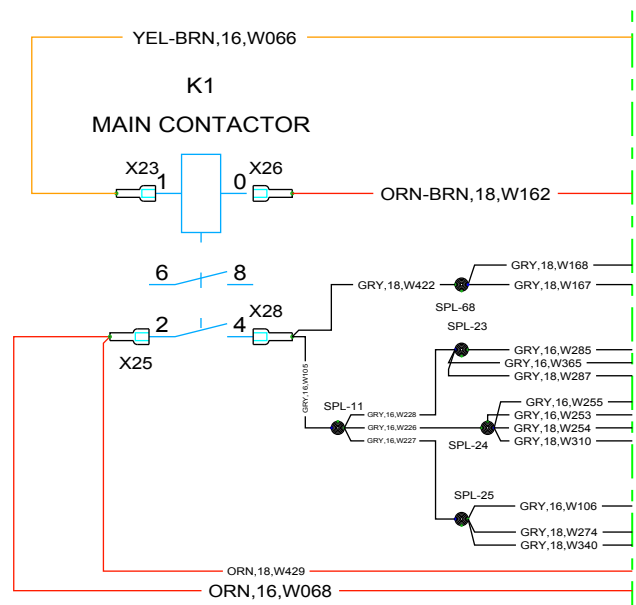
YEL-BRN,16,W066

K1
MAIN CONTACTOR

X23
1
0
X26
ORN-BRN,18,W162

6
8

GRY,18,W422
SPL-68
GRY,18,W168
GRY,18,W167

X28
2
4
X25

SPL-23
GRY,16,W285
GRY,16,W365
GRY,18,W287

GRY,16,W105

SPL-11
GRY,16,W228
GRY,16,W226
GRY,16,W227

GRY,16,W255
GRY,16,W253
GRY,18,W254
GRY,18,W310
SPL-24

SPL-25
GRY,16,W106
GRY,18,W274
GRY,18,W340

ORN,18,W429
ORN,16,W068